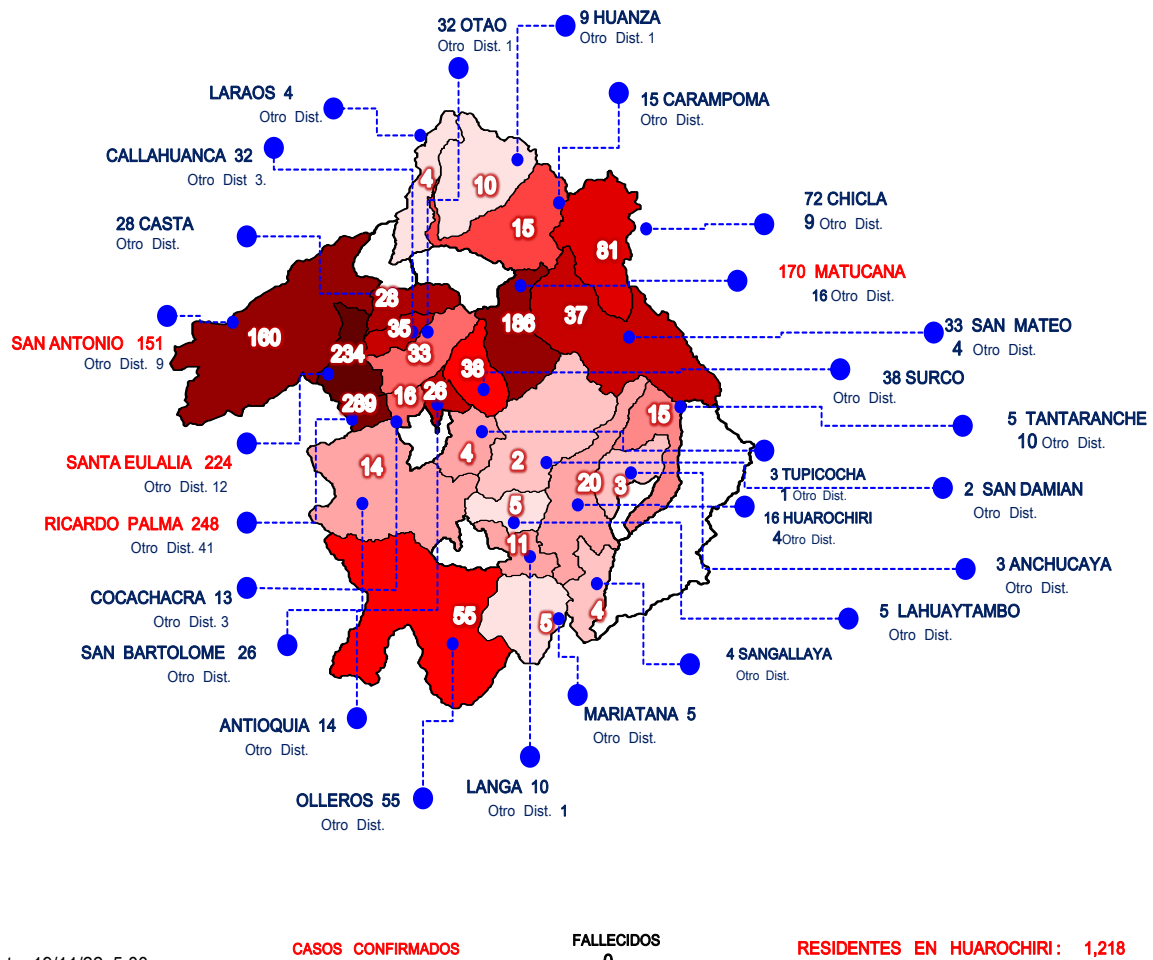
32 OTAO
Otro Dist. 1

9 HUANZA
Otro Dist. 1

LARAOS 4
Otro Dist.

15 CARAMPOMA
Otro Dist.

CALLAHUANCA 32
Otro Dist 3.

72 CHICLA
9 Otro Dist.

28 CASTA
Otro Dist.

170 MATUCANA
16 Otro Dist.

SAN ANTONIO 151
Otro Dist. 9

33 SAN MATEO
4 Otro Dist.

38 SURCO
Otro Dist.

5 TANTARANCHE
10 Otro Dist.

SANTA EULALIA 224
Otro Dist. 12

3 TUPICOCHA
1 Otro Dist.

2 SAN DAMIAN
Otro Dist.

RICARDO PALMA 248
Otro Dist. 41

16 HUAROCHIRI
4 Otro Dist.

3 ANCHUCAYA
Otro Dist.

COCACHACRA 13
Otro Dist. 3

5 LAHUAYTAMBO
Otro Dist.

SAN BARTOLOME 26
Otro Dist.

4 SANGALLAYA
Otro Dist.

ANTIOQUIA 14
Otro Dist.

MARIATANA 5
Otro Dist.

LANGA 10
Otro Dist. 1

OLLEROS 55
Otro Dist.

4 10 15 81 28 160 35 186 37 33 234 38 269 16 26 15 14 4 2 20 3 5 11 55 5 4

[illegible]

CASOS CONFIRMADOS

FALLECIDOS
0

RESIDENTES EN HUAROCHIRI : 1,218